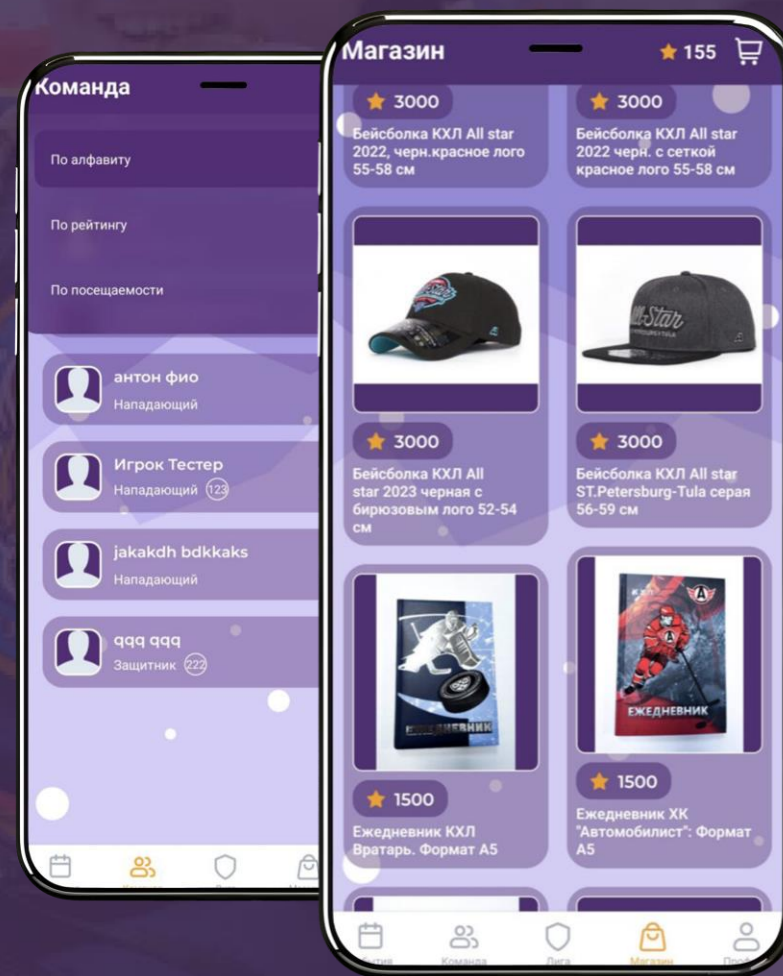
Команда

По алфавиту

По рейтингу

По посещаемости

антон фио
Нападающий

Игрок Тестер
Нападающий 123

jakakdh bdkkaks
Нападающий

qqq qqq
Защитник 222

Магазин ★ 155

★ 3000
Бейсболка КХЛ All star 2022, черн.красное лого 55-58 см

★ 3000
Бейсболка КХЛ All star 2022 черн. с сеткой красное лого 55-58 см

★ 3000
Бейсболка КХЛ All star 2023 черная с бирюзовым лого 52-54 см

★ 3000
Бейсболка КХЛ All star ST.Petersburg-Tula серая 56-59 см

ЕЖЕДНЕВНИК

ЕЖЕДНЕВНИК

★ 1500
Ежедневник КХЛ Вратарь. Формат А5

★ 1500
Ежедневник ХК "Автомобилист": Формат А5

Команда Лига Магазин